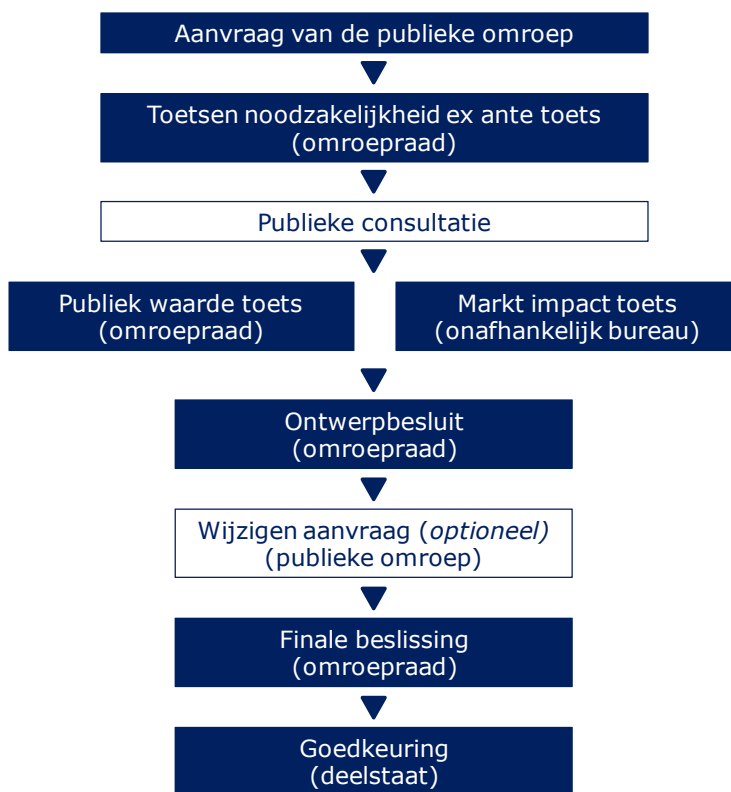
Aanvraag van de publieke omroep

Toetsen noodzakelijkheid ex ante toets (omroepraad)

Publieke consultatie

Publiek waarde toets (omroepraad)

Markt impact toets (onafhankelijk bureau)

Ontwerpbesluit (omroepraad)

Wijzigen aanvraag (*optioneel)* (publieke omroep)

Finale beslissing (omroepraad)

Goedkeuring (deelstaat)